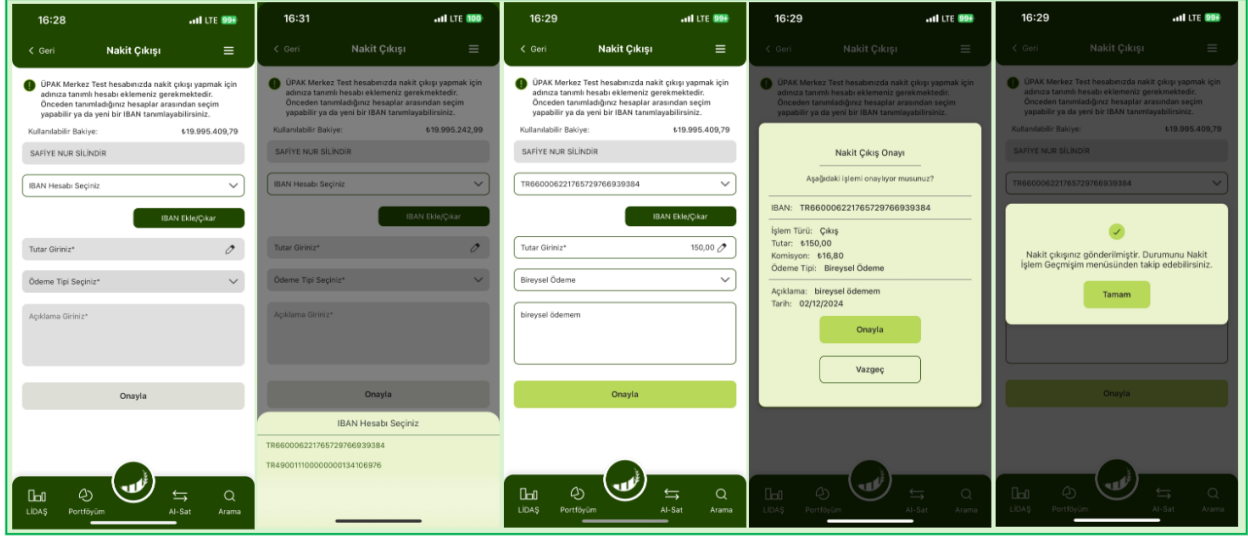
16:28
LTE 99+
< Geri
Nakit Çıkışı

ÜPAK Merkez Test hesabınızda nakit çıkışı yapmak için adınıza tanımlı hesabı eklemeniz gerekmektedir. Önceden tanımladığınız hesaplar arasından seçim yapabilir ya da yeni bir IBAN tanımlayabilirsiniz.

Kullanılabilir Bakiye: ₺19.995.409,79

SAFİYE NUR SİLİNDİR

IBAN Hesabı Seçiniz

IBAN Ekle/Çıkar

Tutar Giriniz*

Ödeme Tipi Seçiniz*

Açıklama Giriniz*

Onayla

LİDAŞ Portföyüm Al-Sat Arama

16:31
LTE 100
< Geri
Nakit Çıkışı

ÜPAK Merkez Test hesabınızda nakit çıkışı yapmak için adınıza tanımlı hesabı eklemeniz gerekmektedir. Önceden tanımladığınız hesaplar arasından seçim yapabilir ya da yeni bir IBAN tanımlayabilirsiniz.

Kullanılabilir Bakiye: ₺19.995.242,99

SAFİYE NUR SİLİNDİR

IBAN Hesabı Seçiniz

IBAN Ekle/Çıkar

Tutar Giriniz*

Ödeme Tipi Seçiniz*

Açıklama Giriniz*

Onayla

IBAN Hesabı Seçiniz

TR660006221765729766939384

TR490011100000000134106976

16:29
LTE 99+
< Geri
Nakit Çıkışı

ÜPAK Merkez Test hesabınızda nakit çıkışı yapmak için adınıza tanımlı hesabı eklemeniz gerekmektedir. Önceden tanımladığınız hesaplar arasından seçim yapabilir ya da yeni bir IBAN tanımlayabilirsiniz.

Kullanılabilir Bakiye: ₺19.995.409,79

SAFİYE NUR SİLİNDİR

TR660006221765729766939384

IBAN Ekle/Çıkar

Tutar Giriniz* 150,00

Bireysel Ödeme

bireysel ödemem

Onayla

LİDAŞ Portföyüm Al-Sat Arama

16:29
LTE 99+
< Geri
Nakit Çıkışı

ÜPAK Merkez Test hesabınızda nakit çıkışı yapmak için adınıza tanımlı hesabı eklemeniz gerekmektedir. Önceden tanımladığınız hesaplar arasından seçim yapabilir ya da yeni bir IBAN tanımlayabilirsiniz.

Nakit Çıkış Onayı

Aşağıdaki işlemi onaylıyor musunuz?

IBAN: TR660006221765729766939384

İşlem Türü: Çıkış
Tutar: ₺150,00
Komisyon: ₺16,80
Ödeme Tipi: Bireysel Ödeme

Açıklama: bireysel ödemem
Tarih: 02/12/2024

Onayla

Vazgeç

LİDAŞ Portföyüm Al-Sat Arama

16:29
LTE 99+
< Geri
Nakit Çıkışı

ÜPAK Merkez Test hesabınızda nakit çıkışı yapmak için adınıza tanımlı hesabı eklemeniz gerekmektedir. Önceden tanımladığınız hesaplar arasından seçim yapabilir ya da yeni bir IBAN tanımlayabilirsiniz.

Kullanılabilir Bakiye: ₺19.995.409,79

SAFİYE NUR SİLİNDİR

TR660006221765729766939384

Nakit çıkışınız gönderilmiştir. Durumunu Nakit İşlem Geçmişim menüsünden takip edebilirsiniz.

Tamam

Onayla

LİDAŞ Portföyüm Al-Sat Arama